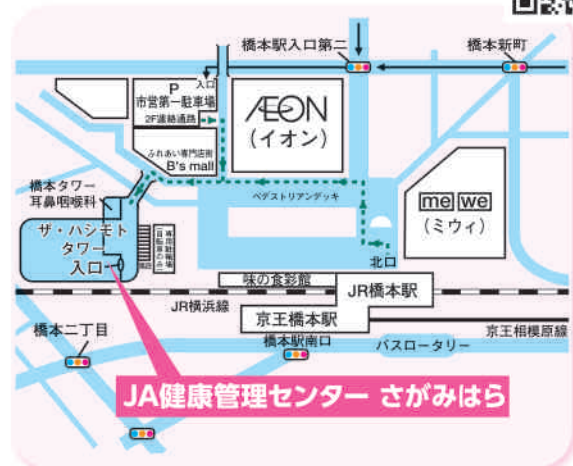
橋本駅入口第二
橋本新町
P
入口
市営第一駐車場
2F連絡通路
AEON
(イオン)
ふれあい専門店街
B's mall
橋本タワー
耳鼻咽喉科
ペデストリアンデッキ
me we
(ミウィ)
ザ・ハシモト
タワー
入口
市営自転車駐輪場
北口
味の食彩館
JR橋本駅
JR横浜線
京王橋本駅
京王相模原線
橋本二丁目
橋本駅南口
バスロータリー
JA健康管理センター さがみはら